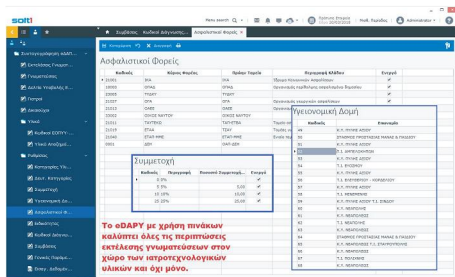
Ασφαλιστικοί Φορείς

Συμμετοχή

Υγειονομική Δομή

Το eDAPY με χρήση πινάκων καλύπτει όλες τις περιπτώσεις εκτέλεσης γνωματεύσεων στον χώρο των ιατροτεχνολογικών υλικών και όχι μόνο.

| Κωδικός | Περιγραφή | Ποσοστό Συμμετοχής | Ποσό | Ενεργή |
|---|---|---|---|---|
| | 0% | | | ✓ |
| | 5% | | 5,00 | ✓ |
| | 10 10% | | 10,00 | ✓ |
| | 25 25% | | 25,00 | ✓ |

| Κωδικός | Επωνυμία |
|---|---|
| | Κ.Υ. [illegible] |
| | Κ.Υ. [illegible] |
| | Κ.Υ. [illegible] |
| | Κ.Υ. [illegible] |
| | Κ.Υ. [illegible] |
| | Κ.Υ. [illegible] |
| | Κ.Υ. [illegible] |
| | Κ.Υ. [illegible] |
| | Κ.Υ. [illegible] |
| | Κ.Υ. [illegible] |
| | Κ.Υ. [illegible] |
| | Κ.Υ. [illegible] |